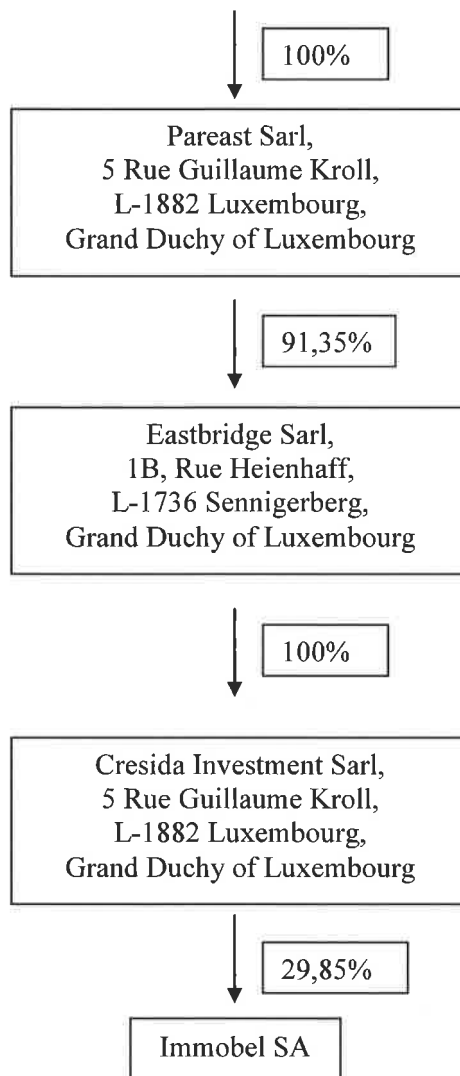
100%

Pareast Sarl,
5 Rue Guillaume Kroll,
L-1882 Luxembourg,
Grand Duchy of Luxembourg

91,35%

Eastbridge Sarl,
1B, Rue Heienhaff,
L-1736 Sennigerberg,
Grand Duchy of Luxembourg

100%

Cresida Investment Sarl,
5 Rue Guillaume Kroll,
L-1882 Luxembourg,
Grand Duchy of Luxembourg

29,85%

Immobel SA